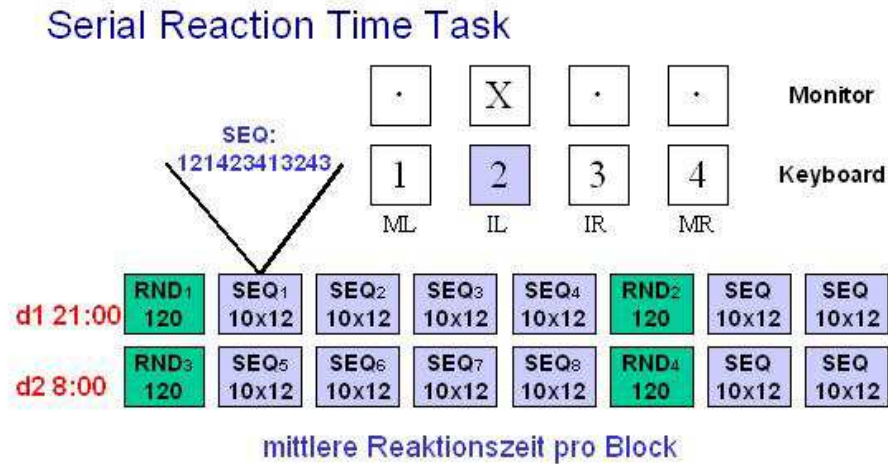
Serial Reaction Time Task

| · | X | · | · | Monitor |
|---|---|---|---|---|
| 1 | 2 | 3 | 4 | Keyboard |
| ML | IL | IR | MR | |

SEQ: 121423413243

| | | | | | | | | |
|---|---|---|---|---|---|---|---|---|
| d1 21:00 | $RND_1$ 120 | $SEQ_1$ 10x12 | $SEQ_2$ 10x12 | $SEQ_3$ 10x12 | $SEQ_4$ 10x12 | $RND_2$ 120 | SEQ 10x12 | SEQ 10x12 |
| d2 8:00 | $RND_3$ 120 | $SEQ_5$ 10x12 | $SEQ_6$ 10x12 | $SEQ_7$ 10x12 | $SEQ_8$ 10x12 | $RND_4$ 120 | SEQ 10x12 | SEQ 10x12 |

mittlere Reaktionszeit pro Block